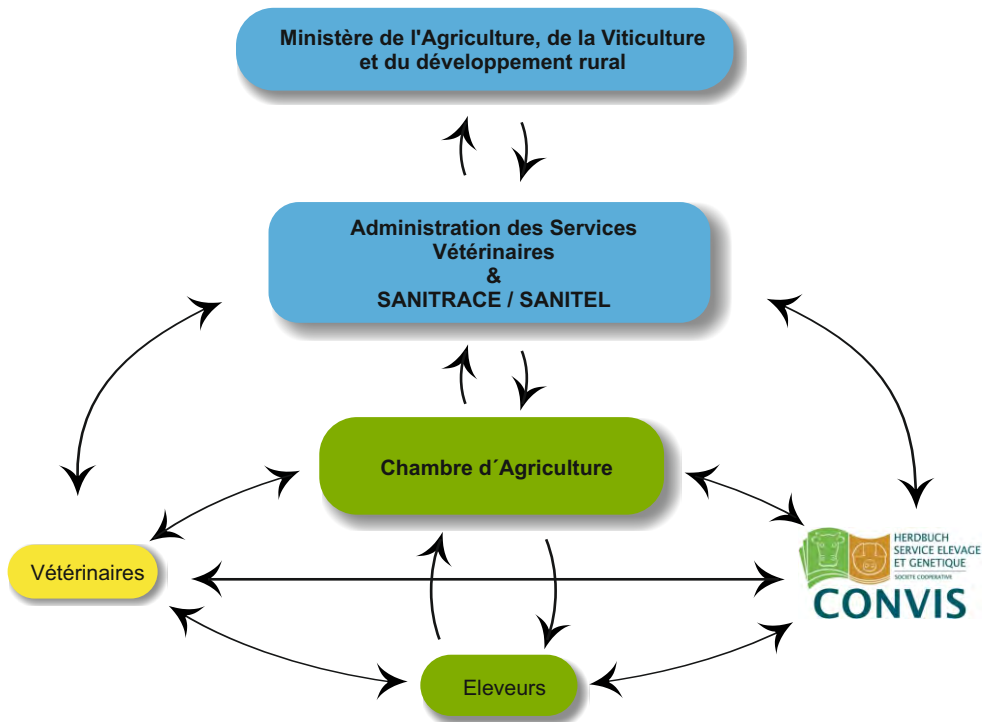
Ministère de l'Agriculture, de la Viticulture et du développement rural

Administration des Services Vétérinaires
&
SANITRACE / SANITEL

Chambre d´Agriculture

Vétérinaires

HERDBUCH
SERVICE ELEVAGE
ET GENETIQUE
SOCIETE COOPERATIVE
CONVIS

Eleveurs